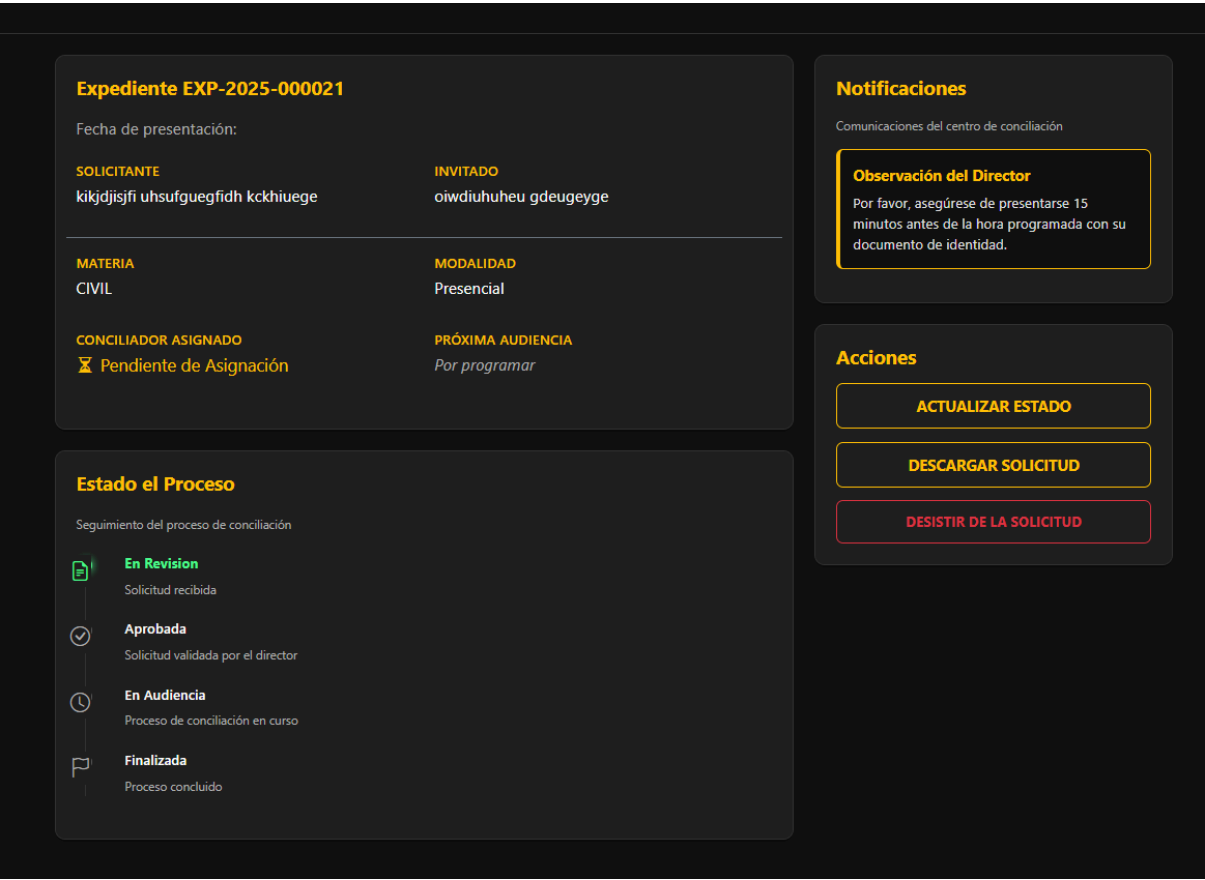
Expediente EXP-2025-000021

Fecha de presentación:

SOLICITANTE
kikjdjisjfi uhsufguegfidh kckhiuege

INVITADO
oiwdiuhuheu gdeugeyge

MATERIA
CIVIL

MODALIDAD
Presencial

CONCILIADOR ASIGNADO
⌛ Pendiente de Asignación

PRÓXIMA AUDIENCIA
Por programar

Estado el Proceso

Seguimiento del proceso de conciliación

En Revision
Solicitud recibida

Aprobada
Solicitud validada por el director

En Audiencia
Proceso de conciliación en curso

Finalizada
Proceso concluido

Notificaciones

Comunicaciones del centro de conciliación

Observación del Director
Por favor, asegúrese de presentarse 15 minutos antes de la hora programada con su documento de identidad.

Acciones

ACTUALIZAR ESTADO

DESCARGAR SOLICITUD

DESISTIR DE LA SOLICITUD